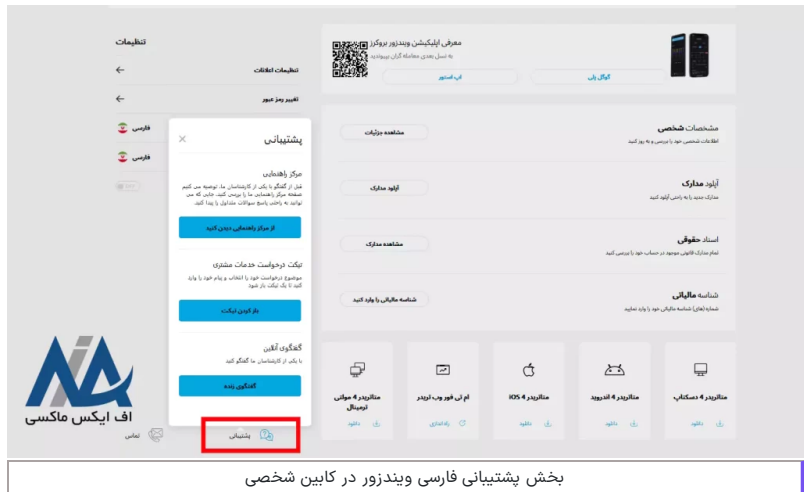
تنظیمات

تنظیمات اعلانات

تغییر رمز عبور

فارسی

فارسی

معرفی اپلیکیشن ویندزور بروکرز

به نسل بعدی معامله گران بپیوندید

گوگل پلی

اپ استور

مشخصات شخصی

اطلاعات شخصی خود را بررسی و به روز کنید

مشاهده جزئیات

آپلود مدارک

مدارک جدید را به راحتی آپلود کنید

آپلود مدارک

اسناد حقوقی

تمام مدارک قانونی موجود در حساب خود را بررسی کنید

مشاهده مدارک

شناسه مالیاتی

شماره(های) شناسه مالیاتی خود را وارد نمایید

شناسه مالیاتی را وارد کنید

پشتیبانی

مرکز راهنمایی

قبل از گفتگو با یکی از کارشناسان ما، توصیه می کنیم صفحه مرکز راهنمایی ما را بررسی کنید، جایی که می توانید به راحتی پاسخ سوالات متداول را پیدا کنید.

از مرکز راهنمایی دیدن کنید

تیکت درخواست خدمات مشتری

موضوع درخواست خود را انتخاب و پیام خود را وارد کنید تا یک تیکت باز شود

باز کردن تیکت

گفتگوی آنلاین

با یکی از کارشناسان ما گفتگو کنید

گفتگوی زنده

متاتریدر 4 موبایل ترمینال

ام تی فور وب تریدر

متاتریدر 4 iOS

متاتریدر 4 اندروید

متاتریدر 4 دسکتاپ

دانلود

راه اندازی

دانلود

دانلود

دانلود

پشتیبانی

تماس

اف ایکس ماکسی

بخش پشتیبانی فارسی ویندزور در کابین شخصی